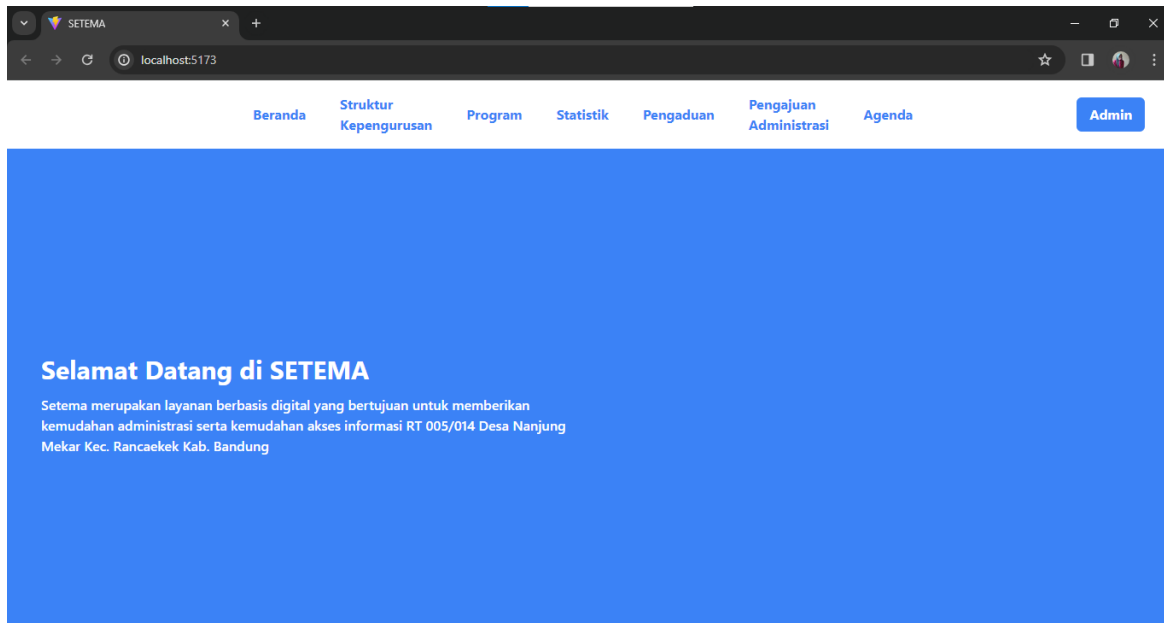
SETEMA

localhost:5173

Beranda
Struktur Kepengurusan
Program
Statistik
Pengaduan
Pengajuan Administrasi
Agenda
Admin

Selamat Datang di SETEMA

Setema merupakan layanan berbasis digital yang bertujuan untuk memberikan kemudahan administrasi serta kemudahan akses informasi RT 005/014 Desa Nanjung Mekar Kec. Rancaekek Kab. Bandung